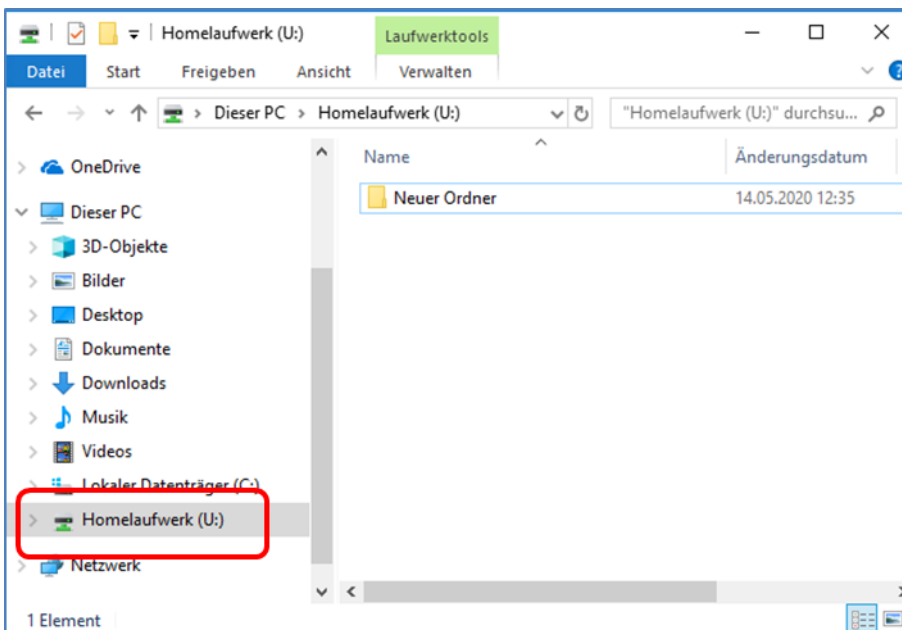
Homelaufwerk (U:)
Laufwerktools
Datei
Start
Freigeben
Ansicht
Verwalten
Dieser PC > Homelaufwerk (U:)
"Homelaufwerk (U:)" durchsu...
OneDrive
Dieser PC
3D-Objekte
Bilder
Desktop
Dokumente
Downloads
Musik
Videos
Lokaler Datenträger (C:)
Homelaufwerk (U:)
Netzwerk
Name
Änderungsdatum
Neuer Ordner
14.05.2020 12:35
1 Element